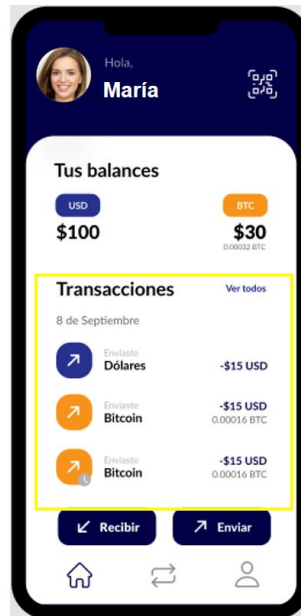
Hola,
María

Tus balances

USD
$100

BTC
$30
0.00032 BTC

Transacciones
Ver todos

8 de Septiembre

Enviaste
Dólares
-$15 USD

Enviaste
Bitcoin
-$15 USD
0.00016 BTC

Enviaste
Bitcoin
-$15 USD
0.00016 BTC

Recibir
Enviar